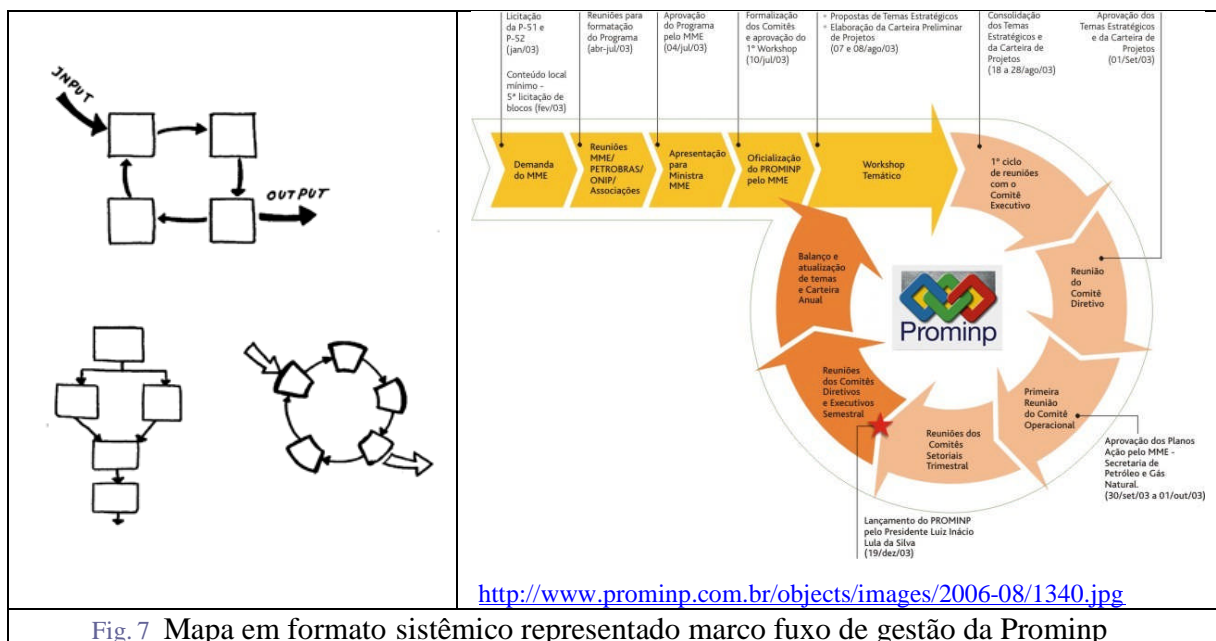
JNPUT

OUTPUT

Licitação da P-51 e P-52 (jan/03)

Conteúdo local mínimo - 5ª licitação de blocos (fev/03)

Reuniões para formatação do Programa (abr-jul/03)

Aprovação do Programa pelo MME (04/jul/03)

Formalização dos Comitês e aprovação do 1º Workshop (10/jul/03)

◦ Propostas de Temas Estratégicos
◦ Elaboração da Carteira Preliminar de Projetos
(07 e 08/ago/03)

Consolidação dos Temas Estratégicos e da Carteira de Projetos (18 a 28/ago/03)

Aprovação dos Temas Estratégicos e da Carteira de Projetos (01/Set/03)

Demanda do MME

Reuniões MME/ PETROBRAS/ ONIP/ Associações

Apresentação para Ministra MME

Oficialização do PROMINP pelo MME

Workshop Temático

1º ciclo de reuniões com o Comitê Executivo

Reunião do Comitê Diretivo

Primeira Reunião do Comitê Operacional

Reuniões dos Comitês Setoriais Trimestral

Reuniões dos Comitês Diretivos e Executivos Semestral

Balanço e atualização de temas e Carteira Anual

Prominp

Aprovação dos Planos Ação pelo MME - Secretaria de Petróleo e Gás Natural. (30/set/03 a 01/out/03)

Lançamento do PROMINP pelo Presidente Luiz Inácio Lula da Silva (19/dez/03)

http://www.prominp.com.br/objects/images/2006-08/1340.jpg

Fig. 7 Mapa em formato sistêmico representado marco fuxo de gestão da Prominp